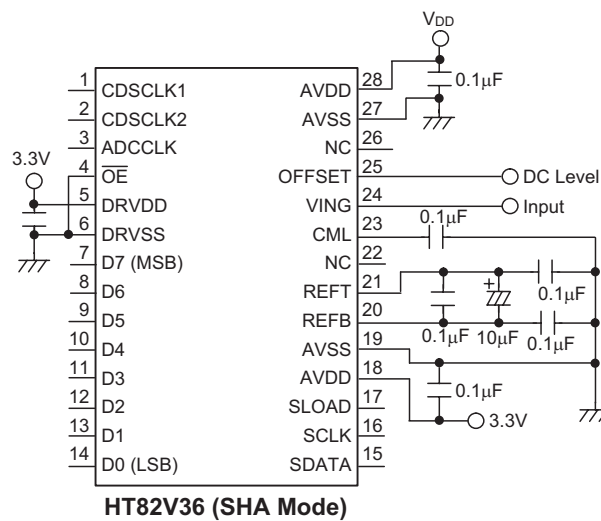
$V_{DD}$

0.1μF

3.3V

1 CDSCLK1
2 CDSCLK2
3 ADCCLK
4 $\overline{OE}$
5 DRVDD
6 DRVSS
7 D7 (MSB)
8 D6
9 D5
10 D4
11 D3
12 D2
13 D1
14 D0 (LSB)

28 AVDD
27 AVSS
26 NC
25 OFFSET
24 VING
23 CML
22 NC
21 REFT
20 REFB
19 AVSS
18 AVDD
17 SLOAD
16 SCLK
15 SDATA

DC Level
Input
0.1μF
0.1μF
0.1μF
10μF
0.1μF
0.1μF
3.3V

HT82V36 (SHA Mode)